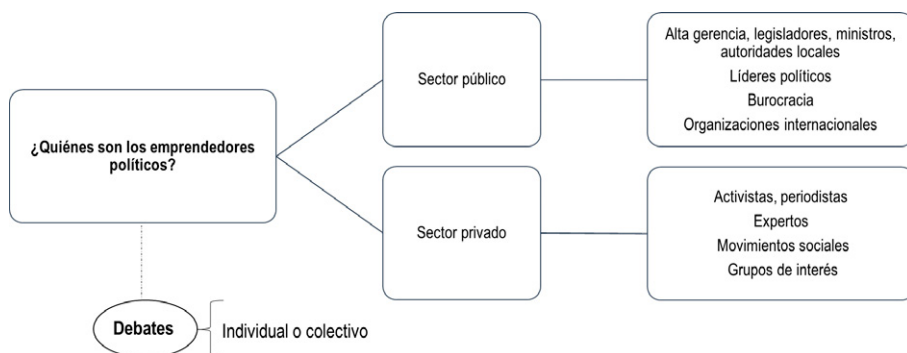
¿Quiénes son los emprendedores políticos?

Sector público

Alta gerencia, legisladores, ministros, autoridades locales
Líderes políticos
Burocracia
Organizaciones internacionales

Sector privado

Activistas, periodistas
Expertos
Movimientos sociales
Grupos de interés

Debates

Individual o colectivo